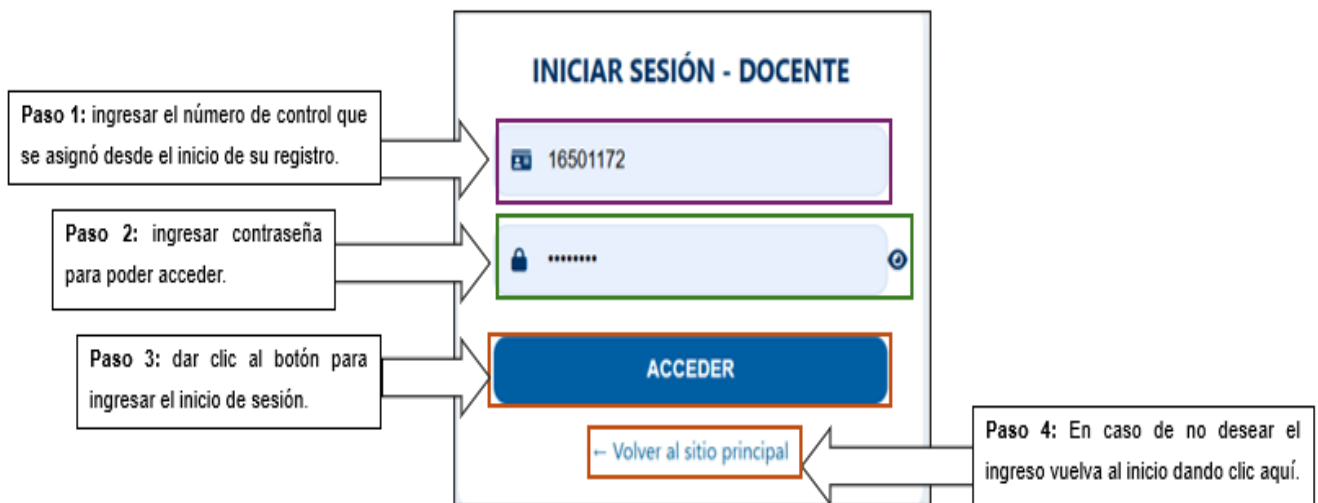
INICIAR SESIÓN - DOCENTE

Paso 1: ingresar el número de control que se asignó desde el inicio de su registro.

16501172

Paso 2: ingresar contraseña para poder acceder.

••••••••

Paso 3: dar clic al botón para ingresar el inicio de sesión.

ACCEDER

← Volver al sitio principal

Paso 4: En caso de no desear el ingreso vuelva al inicio dando clic aquí.